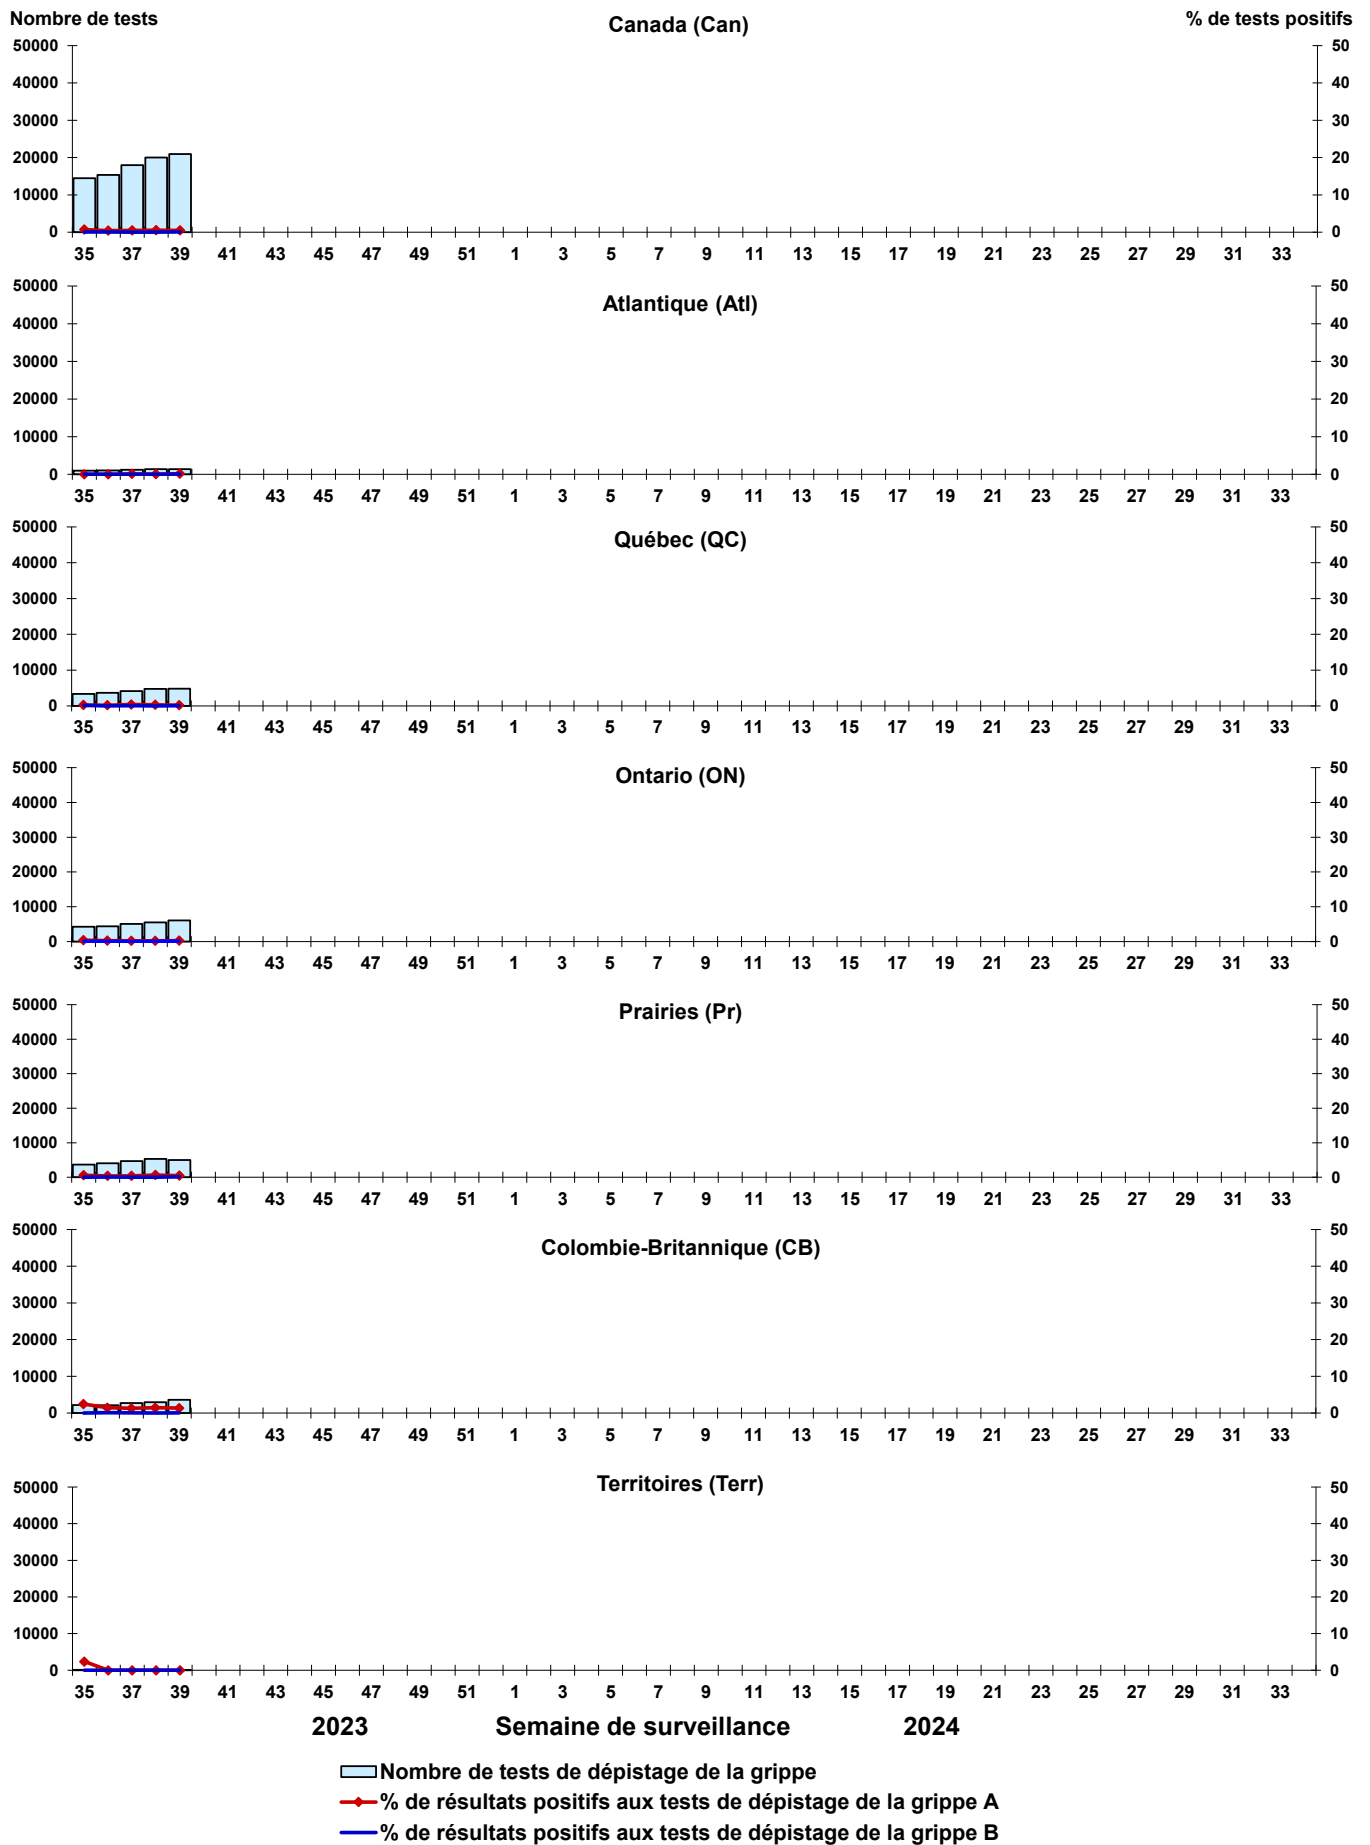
Nombre de tests
Canada (Can)
% de tests positifs
50000
40000
30000
20000
10000
0
50
40
30
20
10
0
35 37 39 41 43 45 47 49 51 1 3 5 7 9 11 13 15 17 19 21 23 25 27 29 31 33

Atlantique (Atl)
50000
40000
30000
20000
10000
0
50
40
30
20
10
0
35 37 39 41 43 45 47 49 51 1 3 5 7 9 11 13 15 17 19 21 23 25 27 29 31 33

Québec (QC)
50000
40000
30000
20000
10000
0
50
40
30
20
10
0
35 37 39 41 43 45 47 49 51 1 3 5 7 9 11 13 15 17 19 21 23 25 27 29 31 33

Ontario (ON)
50000
40000
30000
20000
10000
0
50
40
30
20
10
0
35 37 39 41 43 45 47 49 51 1 3 5 7 9 11 13 15 17 19 21 23 25 27 29 31 33

Prairies (Pr)
50000
40000
30000
20000
10000
0
50
40
30
20
10
0
35 37 39 41 43 45 47 49 51 1 3 5 7 9 11 13 15 17 19 21 23 25 27 29 31 33

Colombie-Britannique (CB)
50000
40000
30000
20000
10000
0
50
40
30
20
10
0
35 37 39 41 43 45 47 49 51 1 3 5 7 9 11 13 15 17 19 21 23 25 27 29 31 33

Territoires (Terr)
50000
40000
30000
20000
10000
0
50
40
30
20
10
0
35 37 39 41 43 45 47 49 51 1 3 5 7 9 11 13 15 17 19 21 23 25 27 29 31 33

2023 Semaine de surveillance 2024

Nombre de tests de dépistage de la grippe
% de résultats positifs aux tests de dépistage de la grippe A
% de résultats positifs aux tests de dépistage de la grippe B